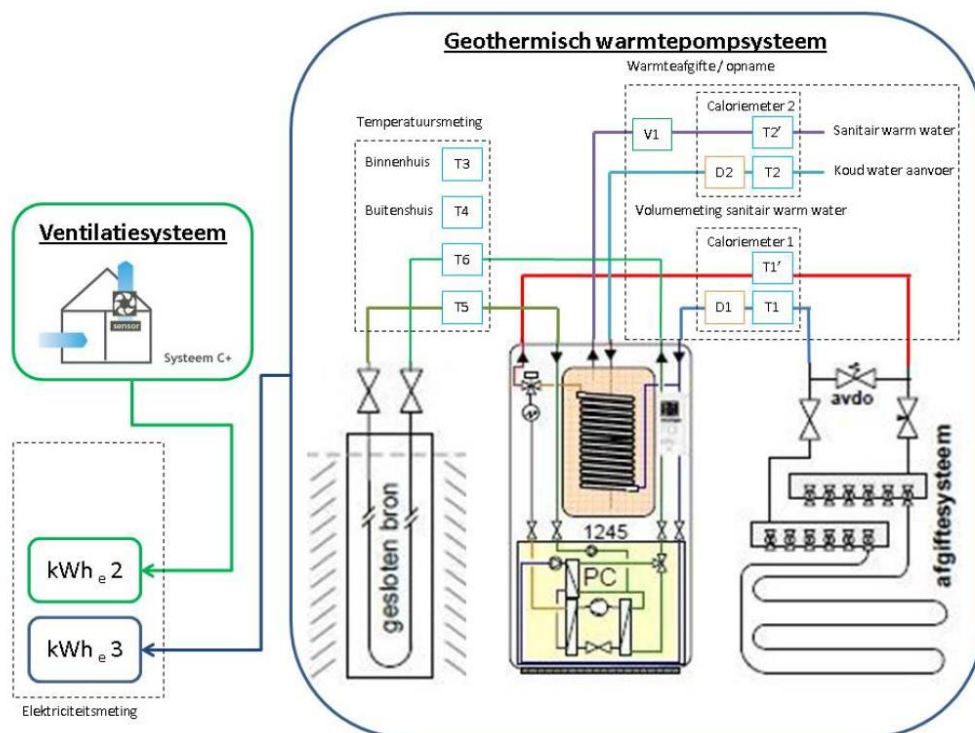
Geothermisch warmtepompsysteem

Warmteafgifte / opname

Temperatuursmeting

Binnenhuis T3

Buitenshuis T4

T6

T5

Caloriemeter 2

V1

T2'

Sanitair warm water

D2

T2

Koud water aanvoer

Volumemeting sanitair warm water

Caloriemeter 1

T1'

D1

T1

Ventilatiesysteem

sensor

Systeem C+

gesloten bron

1245

PC

avdo

afgiftesysteem

kWh$_e$ 2

kWh$_e$ 3

Elektriciteitsmeting